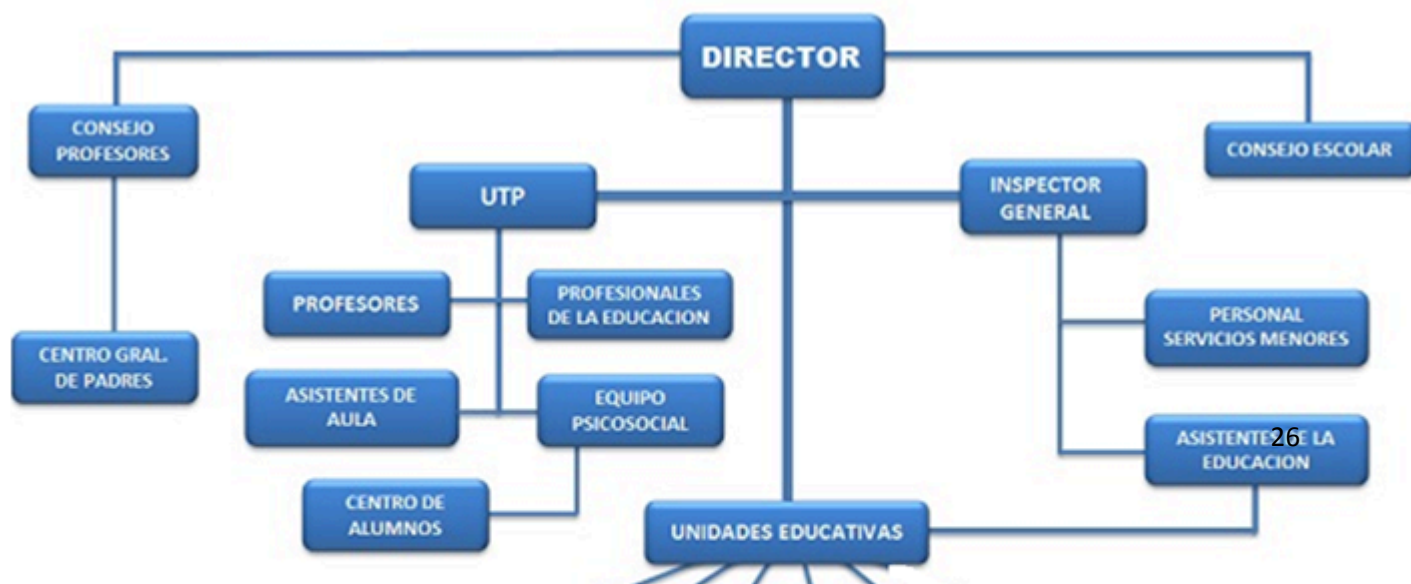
DIRECTOR

CONSEJO PROFESORES

CONSEJO ESCOLAR

UTP

INSPECTOR GENERAL

PROFESORES

PROFESIONALES DE LA EDUCACION

PERSONAL SERVICIOS MENORES

CENTRO GRAL. DE PADRES

ASISTENTES DE AULA

EQUIPO PSICOSOCIAL

ASISTENTE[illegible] LA EDUCACION

26

CENTRO DE ALUMNOS

UNIDADES EDUCATIVAS